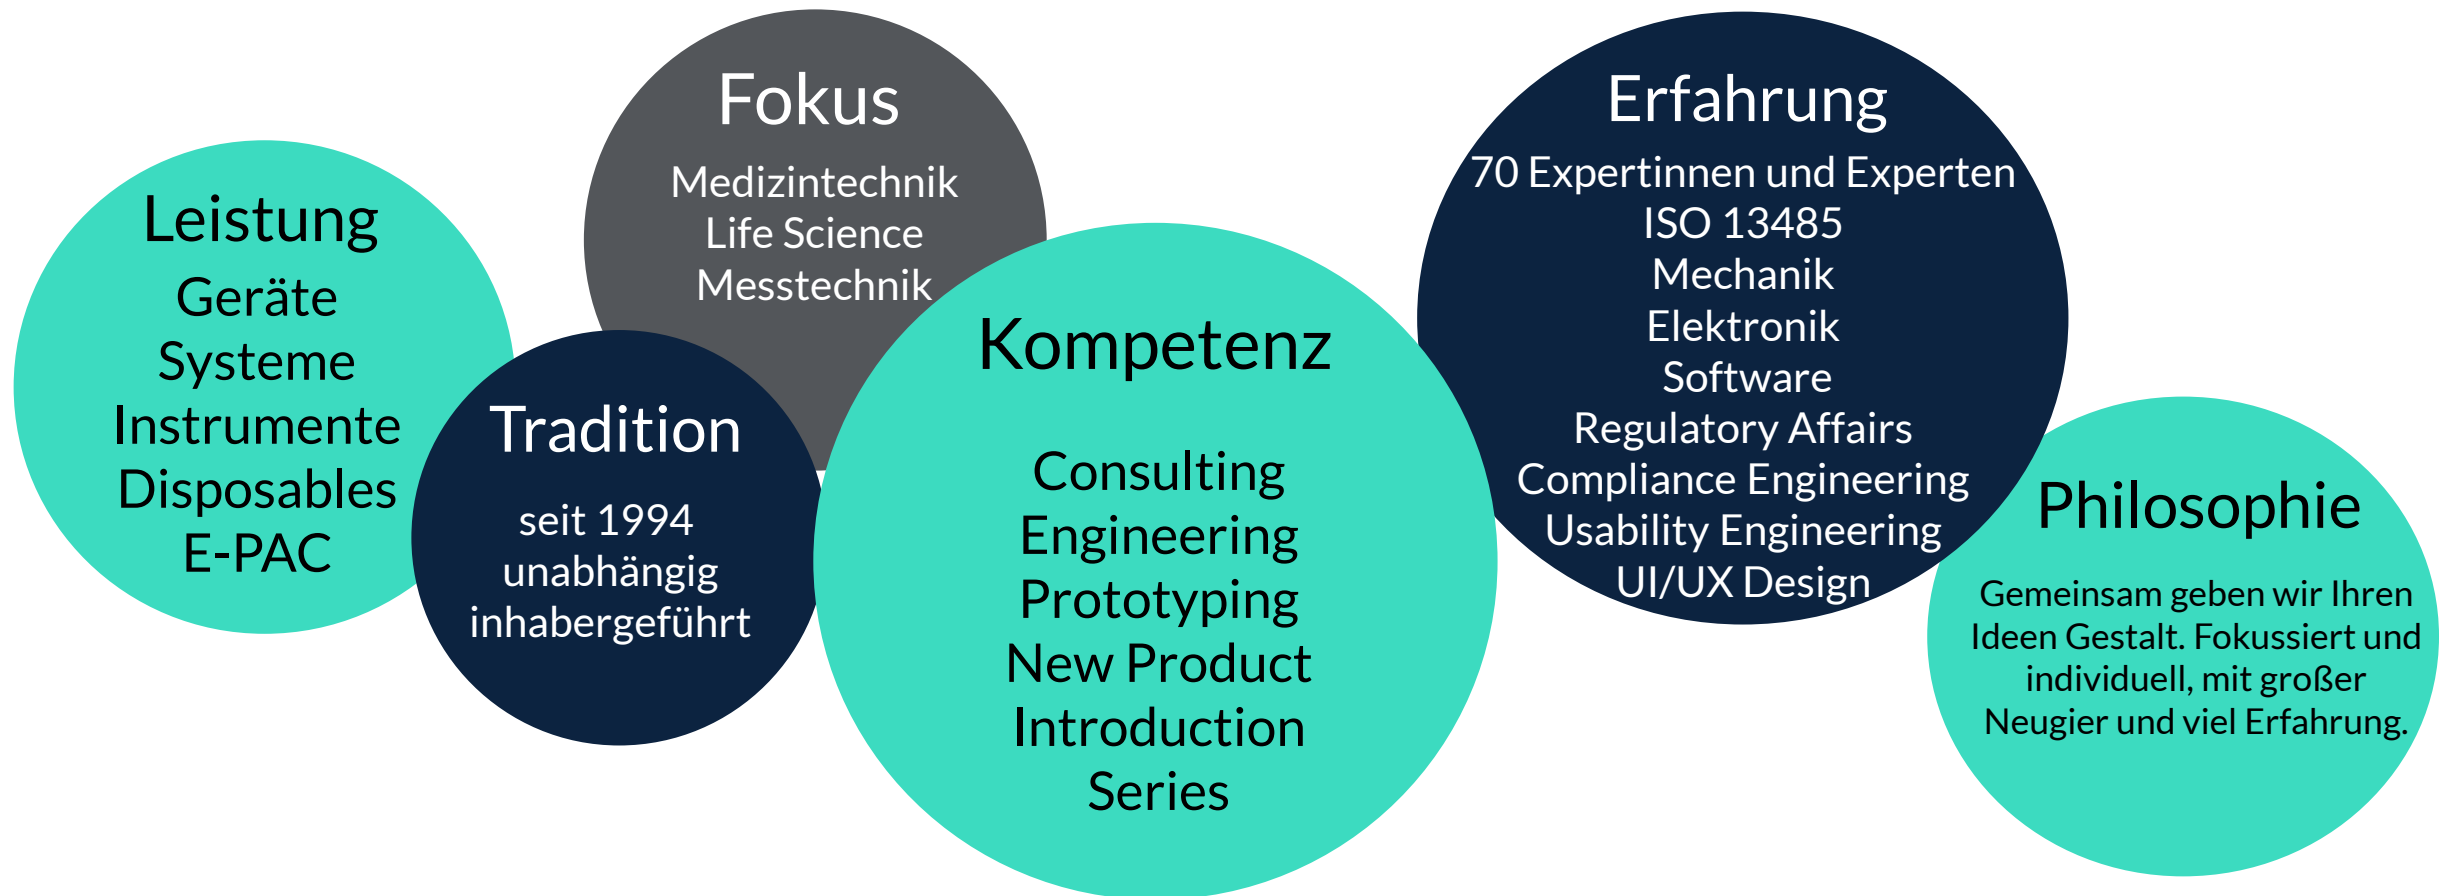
Leistung
Geräte
Systeme
Instrumente
Disposables
E-PAC

Fokus
Medizintechnik
Life Science
Messtechnik

Tradition
seit 1994
unabhängig
inhabergeführt

Kompetenz
Consulting
Engineering
Prototyping
New Product
Introduction
Series

Erfahrung
70 Expertinnen und Experten
ISO 13485
Mechanik
Elektronik
Software
Regulatory Affairs
Compliance Engineering
Usability Engineering
UI/UX Design

Philosophie
Gemeinsam geben wir Ihren Ideen Gestalt. Fokussiert und individuell, mit großer Neugier und viel Erfahrung.